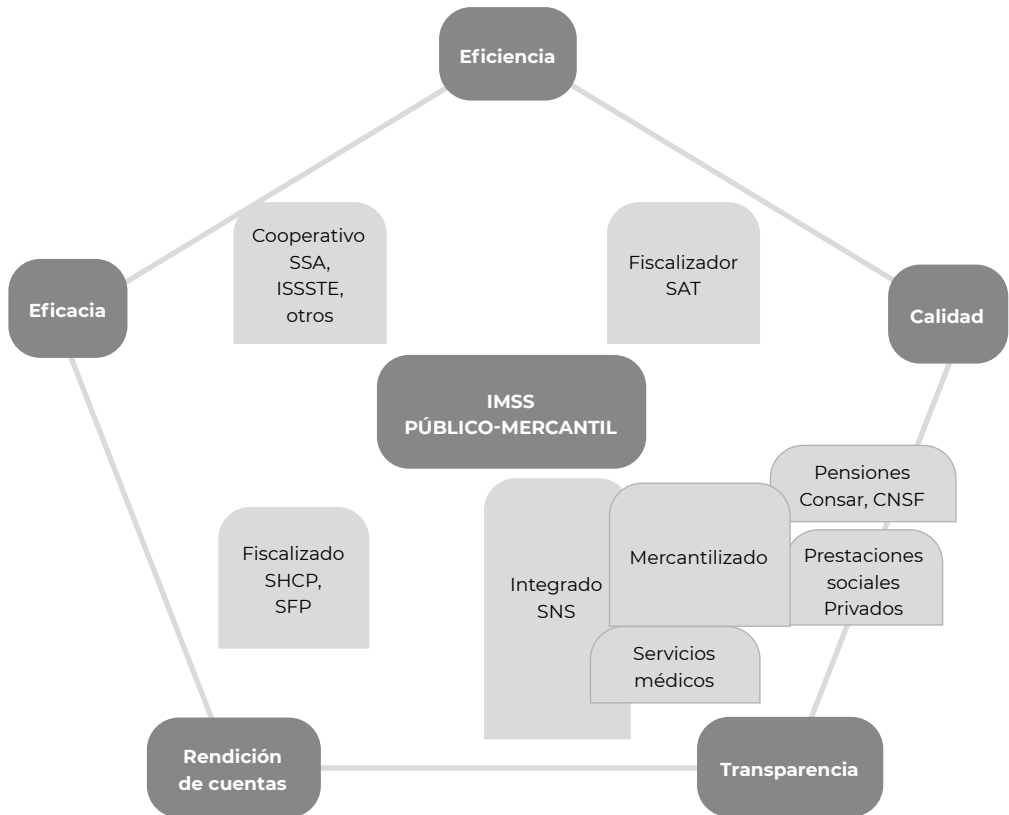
Eficiencia

Eficacia

Calidad

Cooperativo
SSA,
ISSSTE,
otros

Fiscalizador
SAT

IMSS
PÚBLICO-MERCANTIL

Pensiones
Consar, CNSF

Fiscalizado
SHCP,
SFP

Integrado
SNS

Mercantilizado

Prestaciones
sociales
Privados

Servicios
médicos

Rendición
de cuentas

Transparencia